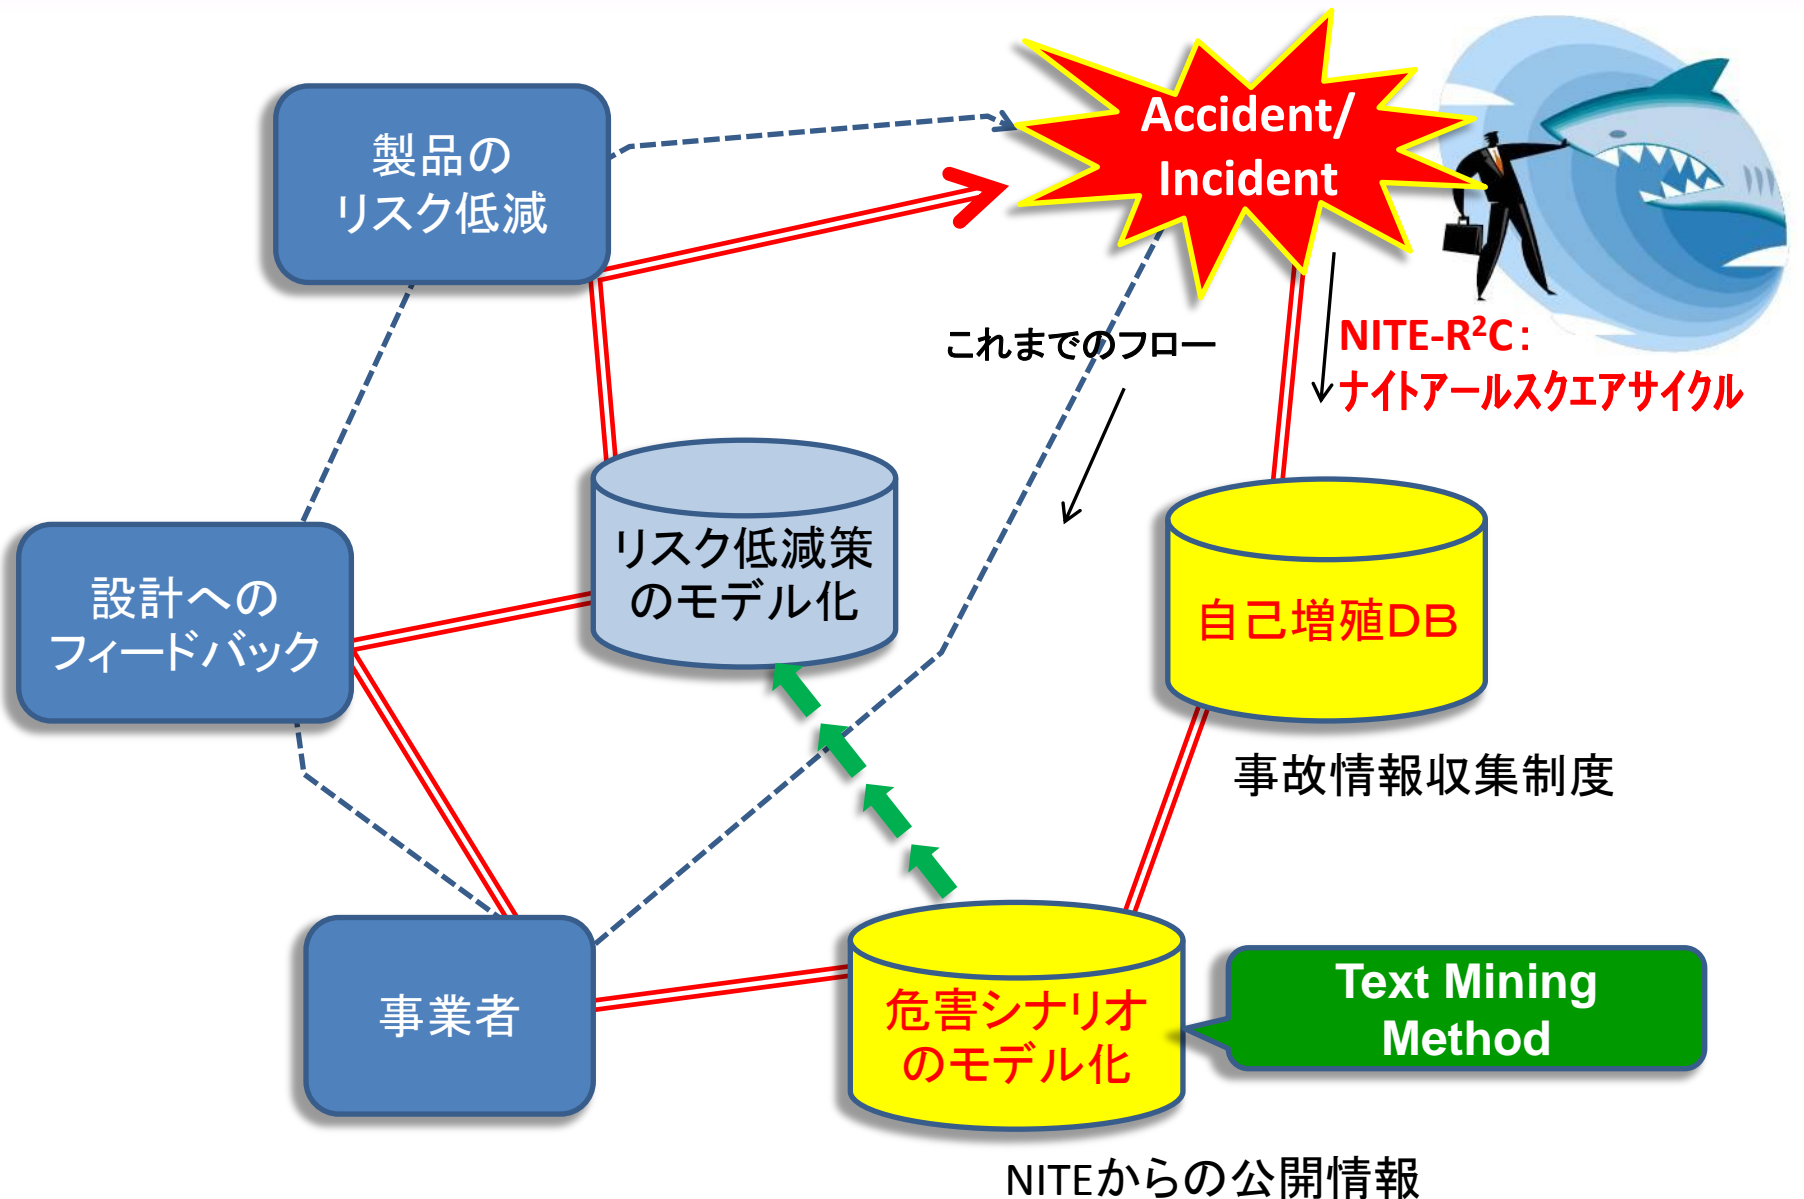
製品の
リスク低減

Accident/
Incident

これまでのフロー

NITE-R$^2$C：
ナイトアールスクエアサイクル

設計への
フィードバック

リスク低減策
のモデル化

自己増殖DB

事故情報収集制度

事業者

危害シナリオ
のモデル化

Text Mining
Method

NITEからの公開情報